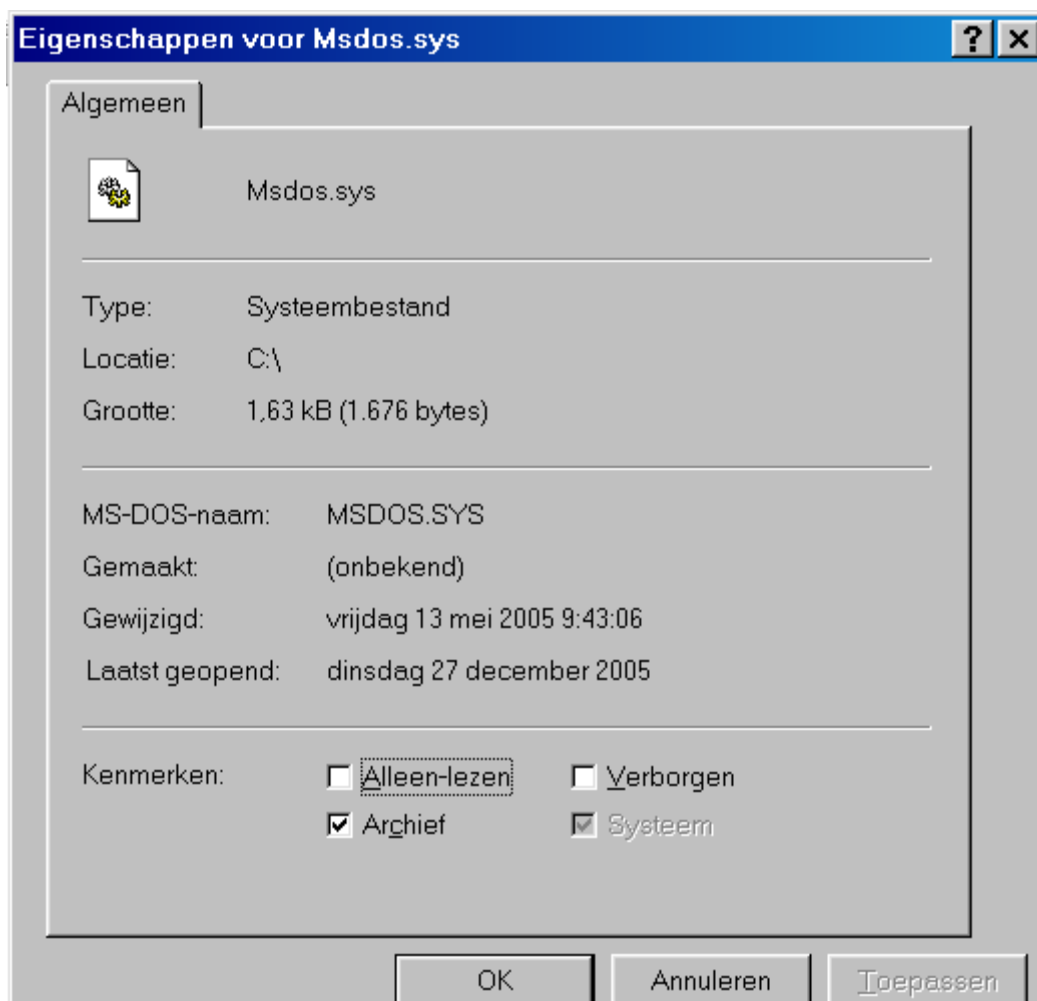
Eigenschappen voor Msdos.sys

?

×

Algemeen

Msdos.sys

Type: Systeembestand

Locatie: C:\

Grootte: 1,63 kB (1.676 bytes)

MS-DOS-naam: MSDOS.SYS

Gemaakt: (onbekend)

Gewijzigd: vrijdag 13 mei 2005 9:43:06

Laatst geopend: dinsdag 27 december 2005

Kenmerken: Alleen-lezen Verborgen

Archief Systeem

OK Annuleren Toepassen